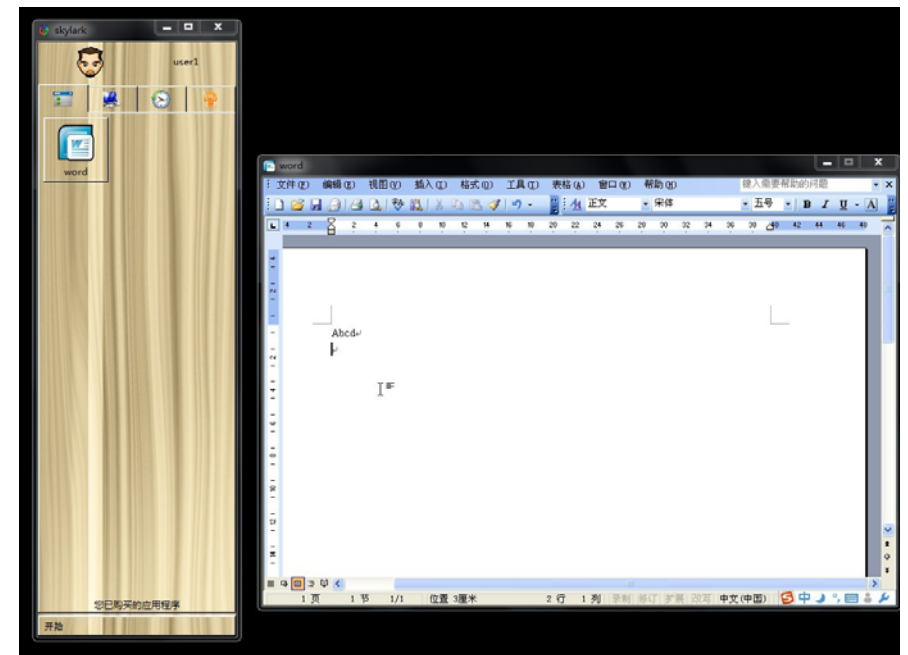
skylark

user1

word

您已购买的应用程序

开始

word

文件(F) 编辑(E) 视图(V) 插入(I) 格式(O) 工具(T) 表格(A) 窗口(W) 帮助(H)

键入需要帮助的问题

正文 宋体 五号 B I U A

Abcd

1 页 1 节 1/1 位置 3厘米 2 行 1 列 录制 修订 扩展 改写 中文(中国)